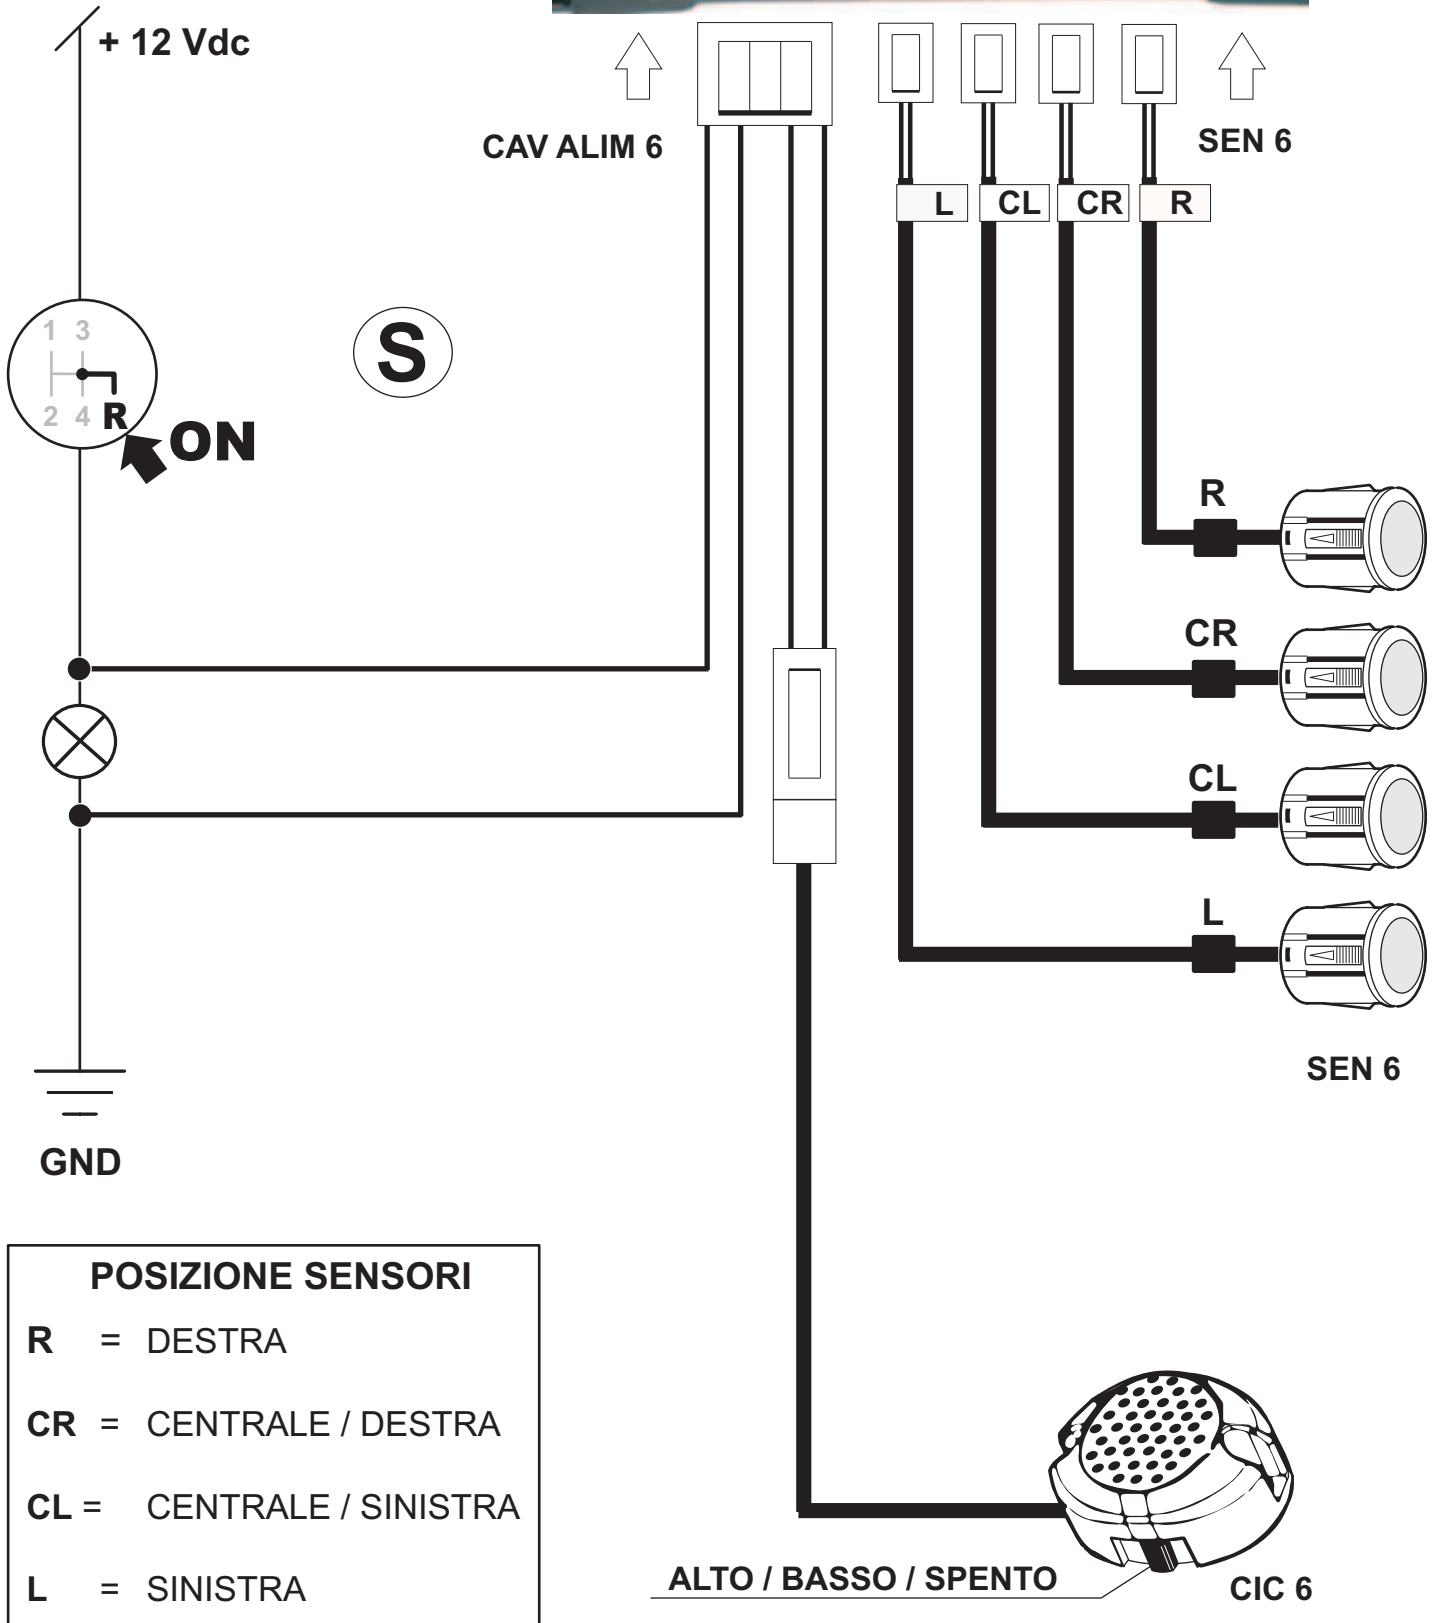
+ 12 Vdc

CAV ALIM 6

SEN 6

L CL CR R

1 3
2 4 R

S

ON

R

CR

CL

L

SEN 6

GND

POSIZIONE SENSORI

R = DESTRA

CR = CENTRALE / DESTRA

CL = CENTRALE / SINISTRA

L = SINISTRA

ALTO / BASSO / SPENTO

CIC 6